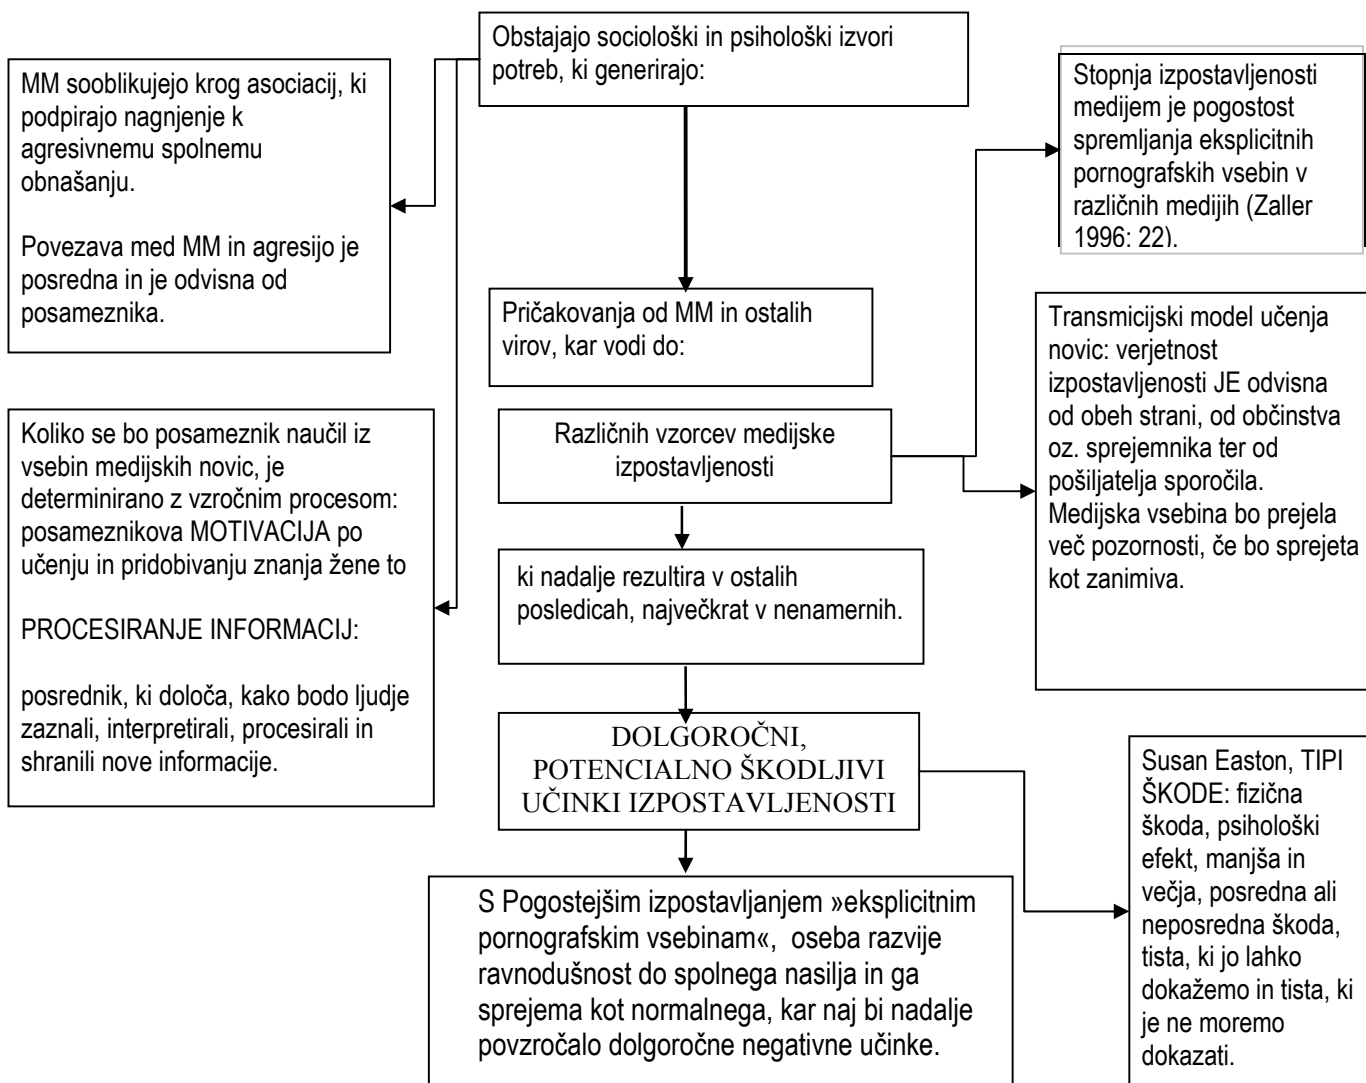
Obstajajo sociološki in psihološki izvori potreb, ki generirajo:

MM sooblikujejo krog asociacij, ki podpirajo nagnjenje k agresivnemu spolnemu obnašanju.

Povezava med MM in agresijo je posredna in je odvisna od posameznika.

Stopnja izpostavljenosti medijem je pogostost spremljanja eksplicitnih pornografskih vsebin v različnih medijih (Zaller 1996: 22).

Pričakovanja od MM in ostalih virov, kar vodi do:

Transmicijski model učenja novic: verjetnost izpostavljenosti JE odvisna od obeh strani, od občinstva oz. sprejemnika ter od pošiljatelja sporočila. Medijska vsebina bo prejela več pozornosti, če bo sprejeta kot zanimiva.

Koliko se bo posameznik naučil iz vsebin medijskih novic, je determinirano z vzročnim procesom: posameznikova MOTIVACIJA po učenju in pridobivanju znanja žene to

PROCESIRANJE INFORMACIJ:

posrednik, ki določa, kako bodo ljudje zaznali, interpretirali, procesirali in shranili nove informacije.

Različnih vzorcev medijske izpostavljenosti

ki nadalje rezultira v ostalih posledicah, največkrat v nenamernih.

DOLGOROČNI, POTENCIALNO ŠKODLJIVI UČINKI IZPOSTAVLJENOSTI

Susan Easton, TIPI ŠKODE: fizična škoda, psihološki efekt, manjša in večja, posredna ali neposredna škoda, tista, ki jo lahko dokažemo in tista, ki je ne moremo dokazati.

S Pogostejšim izpostavljanjem »eksplicitnim pornografskim vsebinam«, oseba razvije ravnodušnost do spolnega nasilja in ga sprejema kot normalnega, kar naj bi nadalje povzročalo dolgoročne negativne učinke.